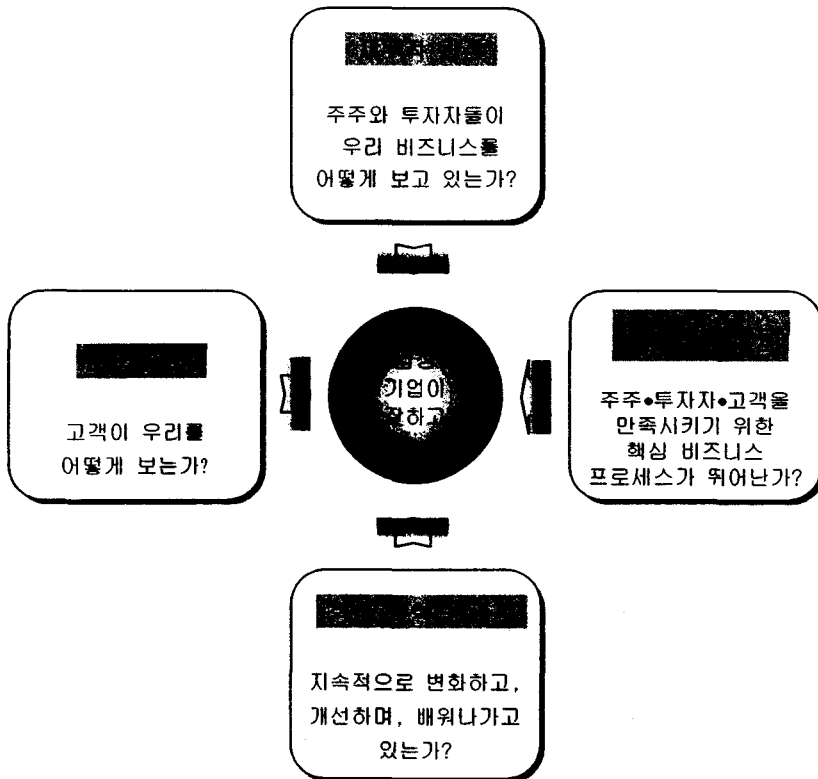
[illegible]

주주와 투자자들이 우리 비즈니스를 어떻게 보고 있는가?

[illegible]

고객이 우리를 어떻게 보는가?

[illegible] 기업이 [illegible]하고

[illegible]

주주•투자자•고객을 만족시키기 위한 핵심 비즈니스 프로세스가 뛰어난가?

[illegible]

지속적으로 변화하고, 개선하며, 배워나가고 있는가?